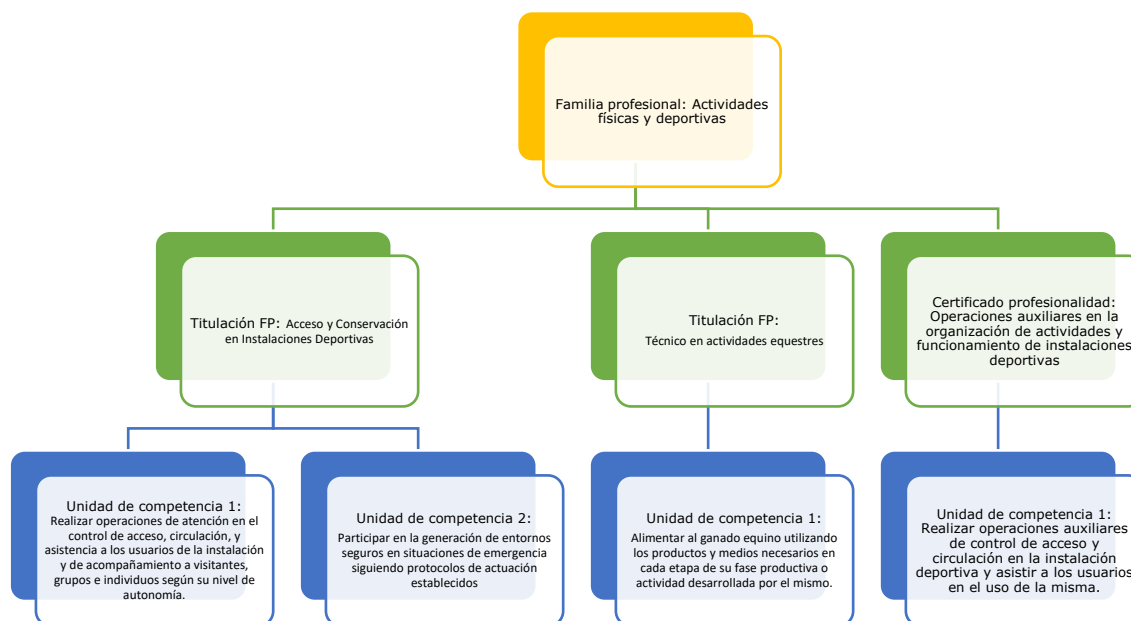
Familia profesional: Actividades físicas y deportivas

Titulación FP: Acceso y Conservación en Instalaciones Deportivas

Titulación FP: Técnico en actividades equestres

Certificado profesionalidad: Operaciones auxiliares en la organización de actividades y funcionamiento de instalaciones deportivas

Unidad de competencia 1: Realizar operaciones de atención en el control de acceso, circulación, y asistencia a los usuarios de la instalación y de acompañamiento a visitantes, grupos e individuos según su nivel de autonomía.

Unidad de competencia 2: Participar en la generación de entornos seguros en situaciones de emergencia siguiendo protocolos de actuación establecidos

Unidad de competencia 1: Alimentar al ganado equino utilizando los productos y medios necesarios en cada etapa de su fase productiva o actividad desarrollada por el mismo.

Unidad de competencia 1: Realizar operaciones auxiliares de control de acceso y circulación en la instalación deportiva y asistir a los usuarios en el uso de la misma.